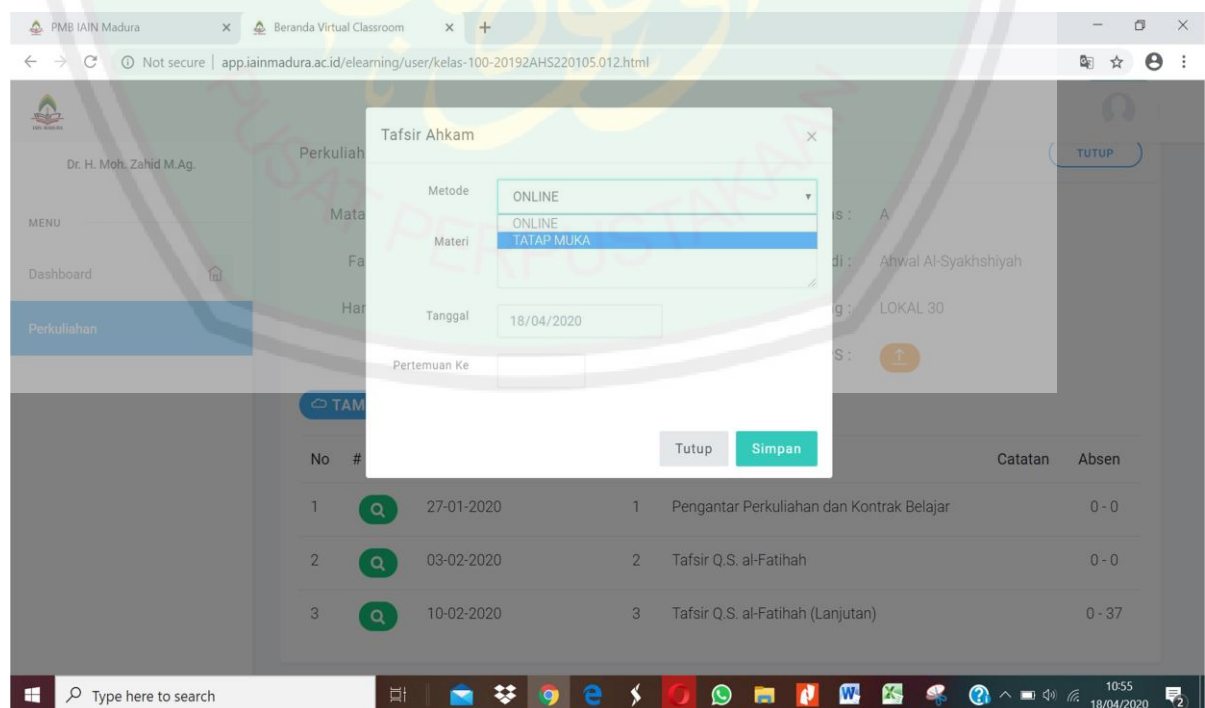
PMB IAIN Madura ×
Beranda Virtual Classroom × +

Not secure | app.iainmadura.ac.id/elearning/user/kelas-100-20192AHS220105.012.html

Dr. H. Moh. Zahid M.Ag.

MENU

Dashboard

Perkuliahan

Perkuliah

TUTUP

Mata

Fa

Har

s : A

di : Ahwal Al-Syakhshiyah

g : LOKAL 30

S :

TAM

Tafsir Ahkam ×

Metode ONLINE

ONLINE
TATAP MUKA

Materi

Tanggal 18/04/2020

Pertemuan Ke

Tutup Simpan

No #

Catatan Absen

1 27-01-2020 1 Pengantar Perkuliahan dan Kontrak Belajar 0 - 0

2 03-02-2020 2 Tafsir Q.S. al-Fatihah 0 - 0

3 10-02-2020 3 Tafsir Q.S. al-Fatihah (Lanjutan) 0 - 37

Type here to search

10:55
18/04/2020